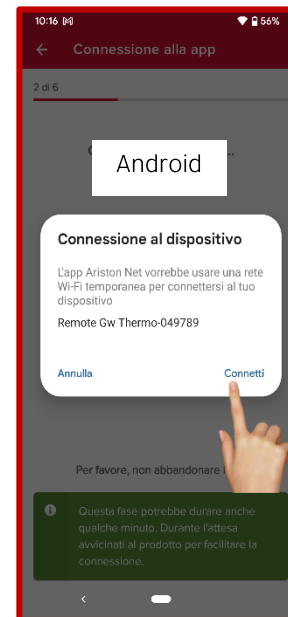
10:16 M
56%
Connessione alla app
2 di 6
C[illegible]...
Android
Connessione al dispositivo
L'app Ariston Net vorrebbe usare una rete Wi-Fi temporanea per connettersi al tuo dispositivo
Remote Gw Thermo-049789
Annulla
Connetti
Per favore, non abbandonare l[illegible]
Questa fase potrebbe durare anche qualche minuto. Durante l'attesa avvicinati al prodotto per facilitare la connessione.